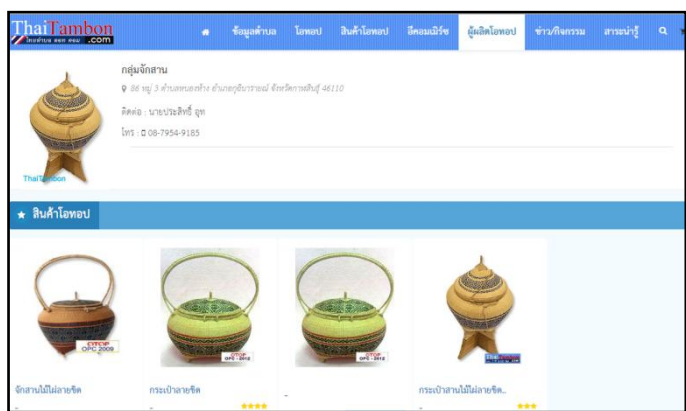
ThaiTambon
ไทยตำบล ดอท คอม .com

ข้อมูลตำบล โอทอป สินค้าโอทอป อีคอมเมิร์ซ ผู้ผลิตโอทอป ข่าว/กิจกรรม สาระน่ารู้

กลุ่มจักสาน
86 หมู่ 3 ตำบลหนองห้าง อำเภอกุฉินารายณ์ จังหวัดกาฬสินธุ์ 46110
ติดต่อ : นายประสิทธิ์ ฤทธิ
โทร : 08-7954-9185

ThaiTambon

★ สินค้าโอทอป

OTOP OPC 2009
จักสานไม้ไผ่ลายขิด

OTOP OPC - 2012
กระเป๋าลายขิด
★★★★

OTOP OPC - 2012

กระเป๋าสานไม้ไผ่ลายขิด..
★★★